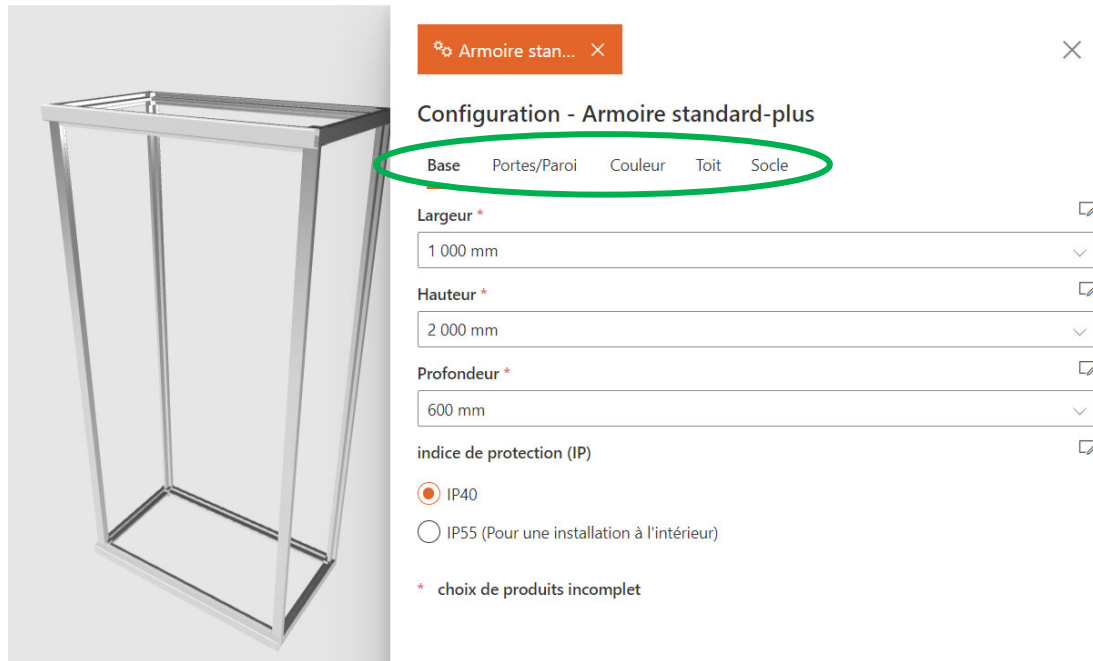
Armoire stan... ×

×

Configuration - Armoire standard-plus

Base Portes/Paroi Couleur Toit Socle

Largeur *

1 000 mm

Hauteur *

2 000 mm

Profondeur *

600 mm

indice de protection (IP)

IP40

IP55 (Pour une installation à l'intérieur)

* choix de produits incomplet